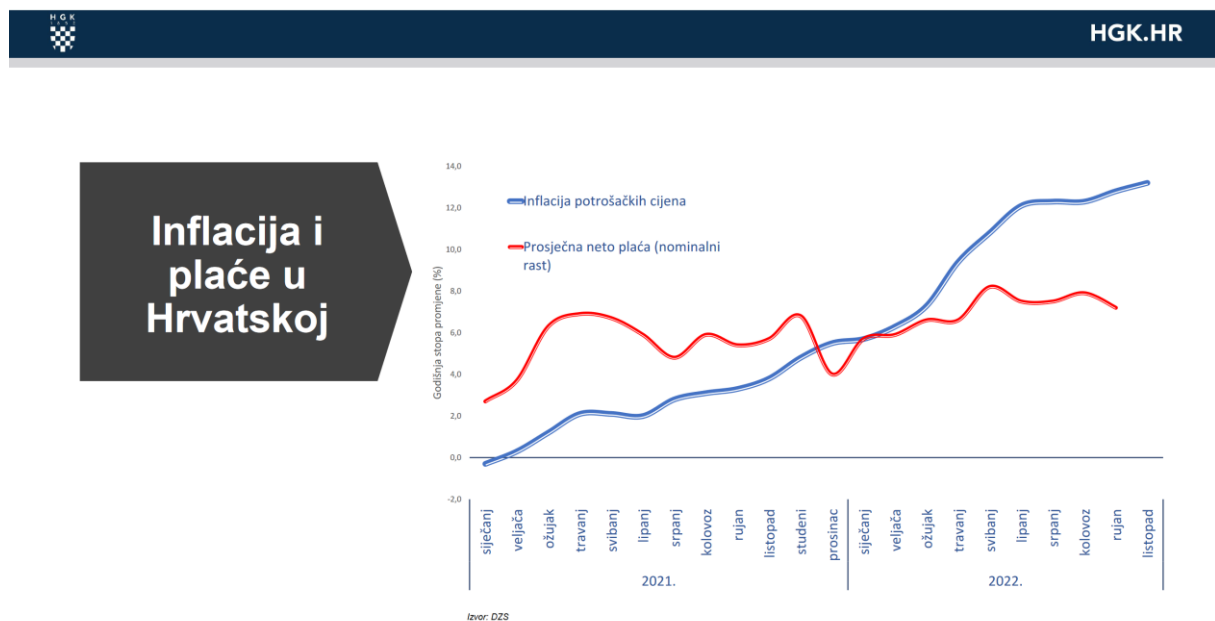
HGK

HGK.HR

Inflacija i plaće u Hrvatskoj

14,0
12,0
10,0
8,0
6,0
4,0
2,0
0,0
-2,0

Godišnja stopa promjene (%)

Inflacija potrošačkih cijena

Prosječna neto plaća (nominalni rast)

siječanj
veljača
ožujak
travanj
svibanj
lipanj
srpanj
kolovoz
rujan
listopad
studeni
prosinac
siječanj
veljača
ožujak
travanj
svibanj
lipanj
srpanj
kolovoz
rujan
listopad

2021.

2022.

Izvor: DZS